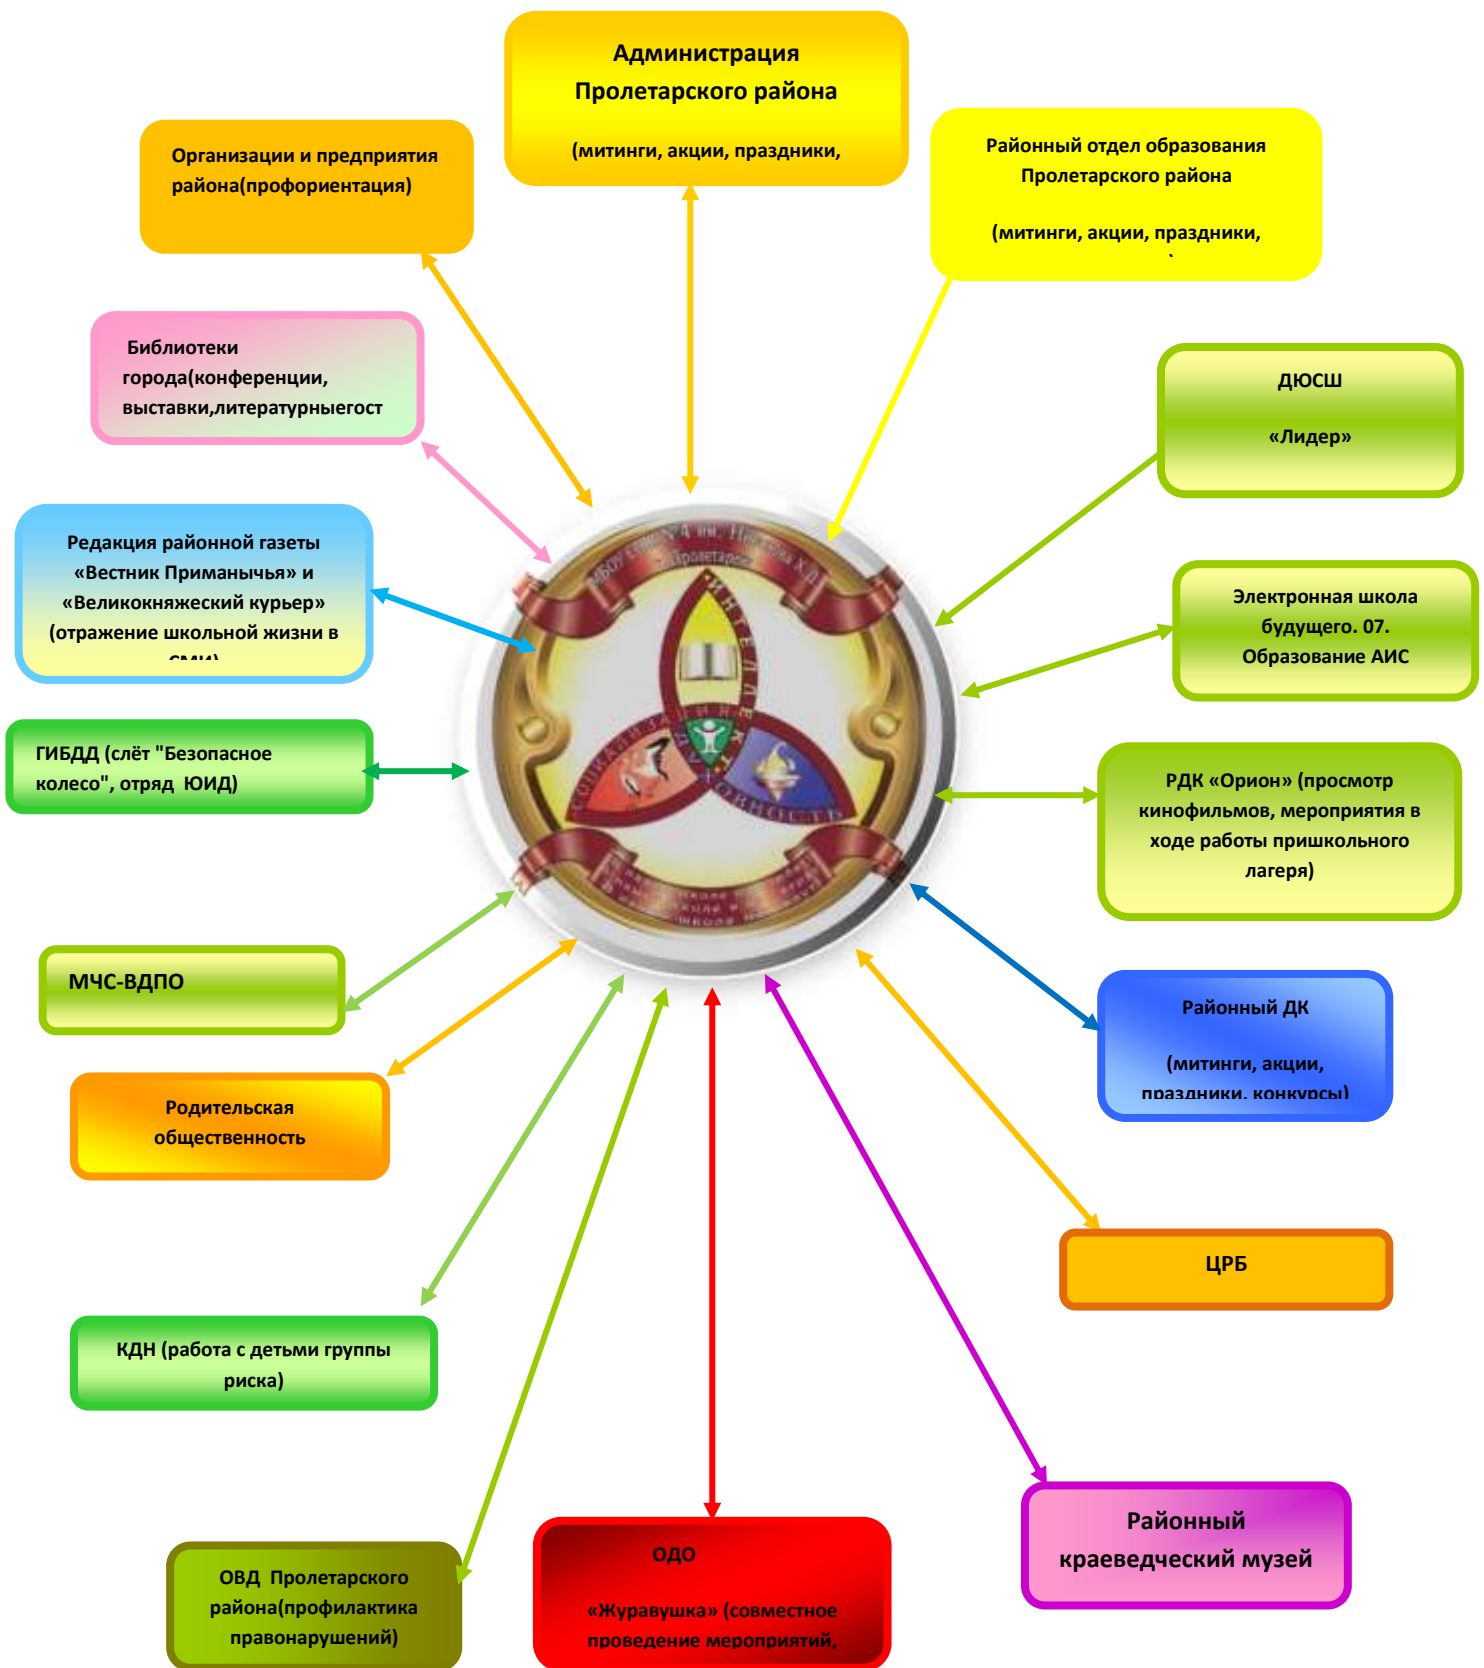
Администрация Пролетарского района

(митинги, акции, праздники,

Организации и предприятия района(профориентация)

Районный отдел образования Пролетарского района

(митинги, акции, праздники,

Библиотеки города(конференции, выставки,литературныегост

ДЮСШ

«Лидер»

Редакция районной газеты «Вестник Приманычья» и «Великокняжеский курьер» (отражение школьной жизни в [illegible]

Электронная школа будущего. 07. Образование АИС

ГИБДД (слёт "Безопасное колесо", отряд ЮИД)

РДК «Орион» (просмотр кинофильмов, мероприятия в ходе работы пришкольного лагеря)

МЧС-ВДПО

Районный ДК

(митинги, акции, праздники, конкурсы)

Родительская общественность

ЦРБ

КДН (работа с детьми группы риска)

Районный краеведческий музей

ОВД Пролетарского района(профилактика правонарушений)

ОДО

«Журавушка» (совместное проведение мероприятий,